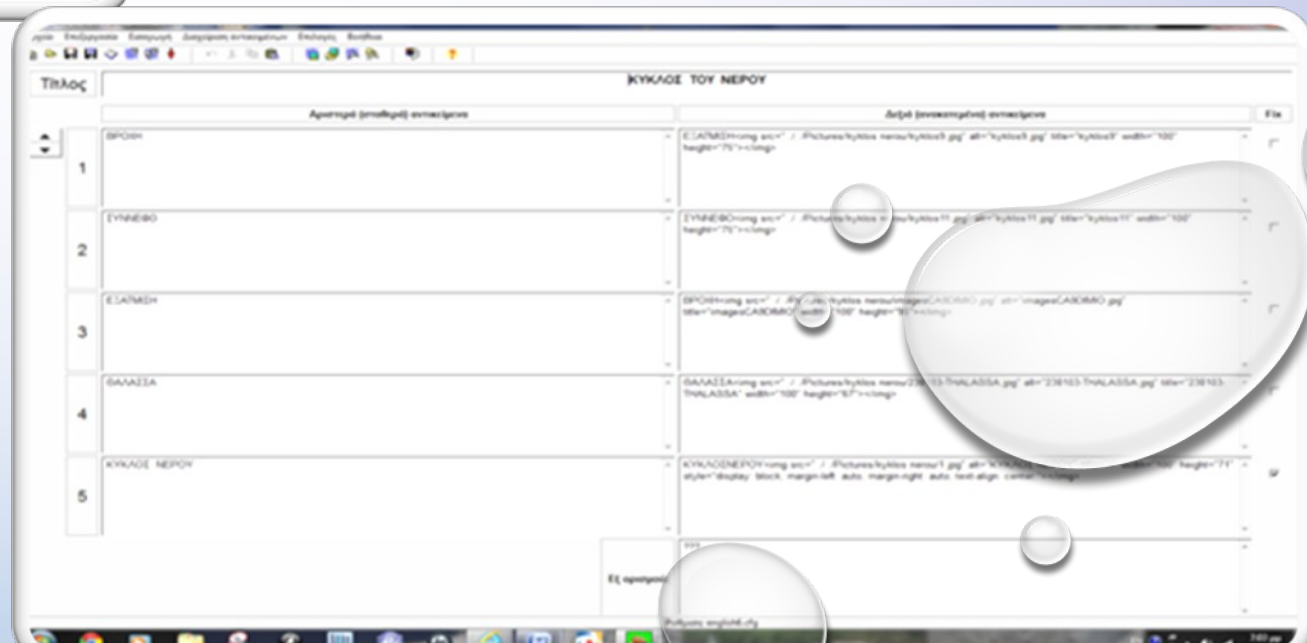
Τίτλος
ΚΥΚΛΟΣ ΤΟΥ ΝΕΡΟΥ
Αριστερά (σταθερά) αντικείμενα
Δεξιά (ανακατεμένα) αντικείμενα
Fix

1
ΒΡΟΧΗ
ΕΞΑΤΜΙΣΗ<img src="../Pictures/kyklos nerou/kyklos9.jpg" alt="kyklos9.jpg" title="kyklos9" width="100" height="75"></img>

2
ΣΥΝΝΕΦΟ
ΣΥΝΝΕΦΟ<img src="../Pictures/kyklos nerou/kyklos11.jpg" alt="kyklos11.jpg" title="kyklos11" width="100" height="75"></img>

3
ΕΞΑΤΜΙΣΗ
ΒΡΟΧΗ<img src="../Pictures/kyklos nerou/imagesCA8DIMIO.jpg" alt="imagesCA8DIMIO.jpg" title="imagesCA8DIMIO" width="100" height="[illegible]"></img>

4
ΘΑΛΑΣΣΑ
ΘΑΛΑΣΣΑ<img src="../Pictures/kyklos nerou/238103-THALASSA.jpg" alt="238103-THALASSA.jpg" title="238103-THALASSA" width="100" height="67"></img>

5
ΚΥΚΛΟΣ ΝΕΡΟΥ
ΚΥΚΛΟΣΝΕΡΟΥ<img src="../Pictures/kyklos nerou/1.jpg" alt="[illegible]" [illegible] width="100" height="71" style="display: block; margin-left: auto; margin-right: auto; text-align: center;"></img>

Εξ ορισμού
???
Ρυθμίσεις english6.cfg